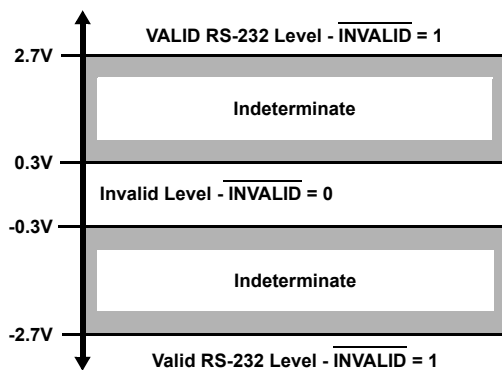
VALID RS-232 Level - $\overline{\text{INVALID}}$ = 1

2.7V

Indeterminate

0.3V

Invalid Level - $\overline{\text{INVALID}}$ = 0

-0.3V

Indeterminate

-2.7V

Valid RS-232 Level - $\overline{\text{INVALID}}$ = 1